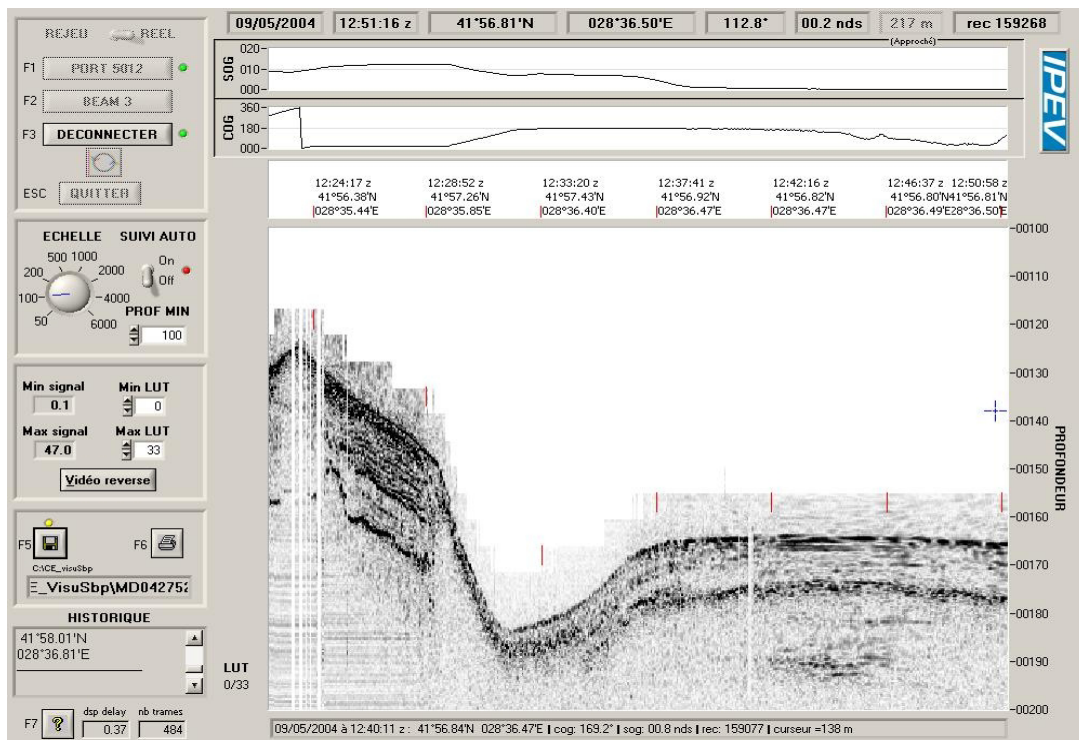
REJEU REEL

F1 PORT 5012

F2 BEAM 3

F3 DECONNECTER

ESC QUITTER

ECHELLE SUIVI AUTO

500 1000 200 2000 100 4000 50 6000

On Off

PROF MIN 100

Min signal 0.1
Min LUT 0
Max signal 47.0
Max LUT 33

Vidéo reverse

F5 F6

C:\CE_visuSbp

E_VisuSbp\MD04275?

HISTORIQUE

41°58.01'N
028°36.81'E

F7 dsp delay 0.37 nb trames 484

09/05/2004 | 12:51:16 z | 41°56.81'N | 028°36.50'E | 112.8° | 00.2 nds | 217 m (Approché) | rec 159268

IPEV

SOG 020 010 000

COG 360 180 000

12:24:17 z 41°56.38'N 028°35.44'E

12:28:52 z 41°57.26'N 028°35.85'E

12:33:20 z 41°57.43'N 028°36.40'E

12:37:41 z 41°56.92'N 028°36.47'E

12:42:16 z 41°56.82'N 028°36.47'E

12:46:37 z 41°56.80'N 028°36.49'E

12:50:58 z 41°56.81'N 028°36.50'E

-00100 -00110 -00120 -00130 -00140 -00150 -00160 -00170 -00180 -00190 -00200

PROFONDEUR

LUT 0/33

09/05/2004 à 12:40:11 z : 41°56.84'N 028°36.47'E | cog: 169.2° | sog: 00.8 nds | rec: 159077 | curseur =138 m